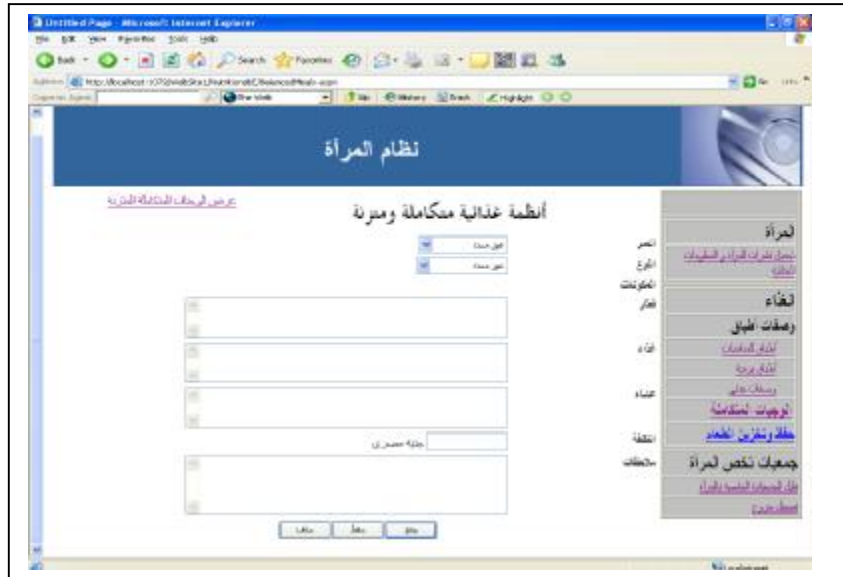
Untitled Page - Microsoft Internet Explorer
File Edit View Favorites Tools Help
Back Search Favorites
Address http://localhost:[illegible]/BalancedMeals.aspx
Go Links
نظام المرأة
عرض الوجبات المتكاملة المخزنة
أنظمة غذائية متكاملة ومتزنة
المرأة
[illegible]
الغذاء
وصفات أطباق
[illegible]
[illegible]
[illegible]
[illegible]
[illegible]
جمعيات تخص المرأة
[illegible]
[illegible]
العمر
النوع
المكونات
فطار
غداء
عشاء
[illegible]
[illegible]
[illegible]
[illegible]
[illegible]
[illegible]
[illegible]
Local intranet